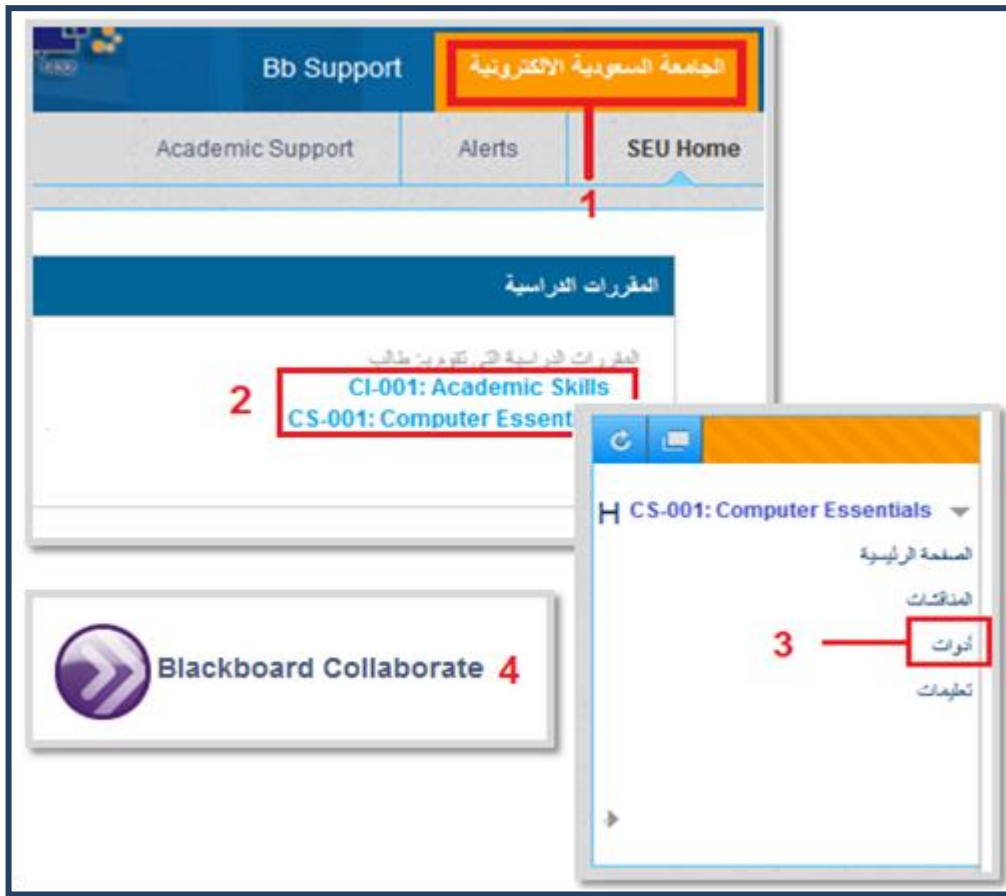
Bb Support

الجامعة السعودية الالكترونية

Academic Support

Alerts

SEU Home

1

المقررات الدراسية

المقررات الدراسية الإلكترونية: طالب

2

CI-001: Academic Skills

CS-001: Computer Essent

CS-001: Computer Essentials

الصفحة الرئيسية

المناقشات

أدوات

3

تعليمات

Blackboard Collaborate

4